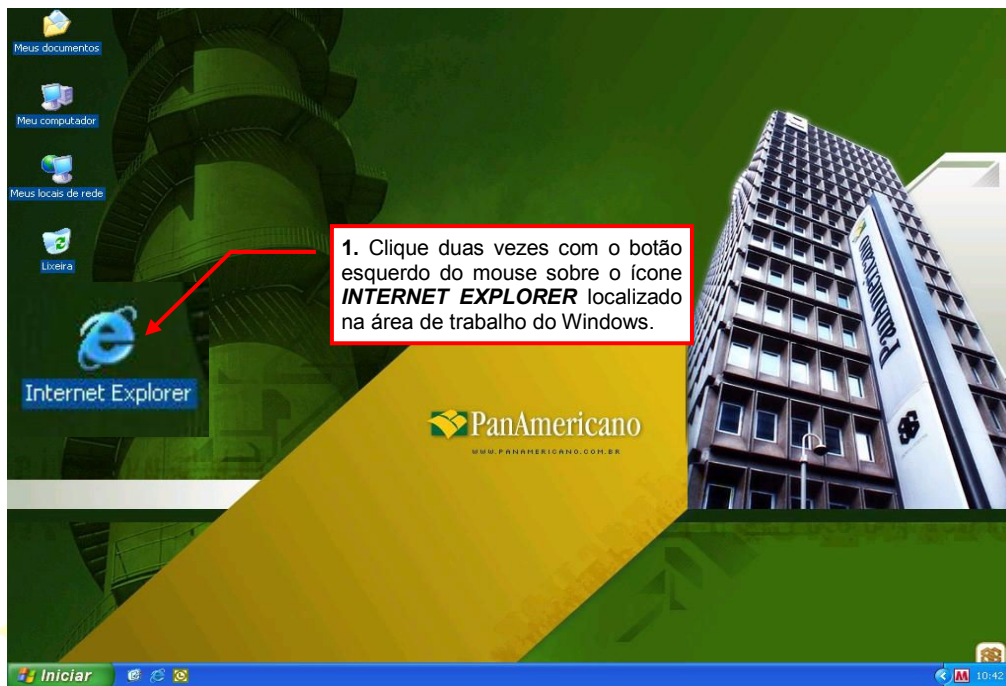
Meus documentos

Meu computador

Meus locais de rede

Lixeira

Internet Explorer

**1.** Clique duas vezes com o botão esquerdo do mouse sobre o ícone ***INTERNET EXPLORER*** localizado na área de trabalho do Windows.

PanAmericano

WWW.PANAMERICANO.COM.BR

Iniciar

10:42